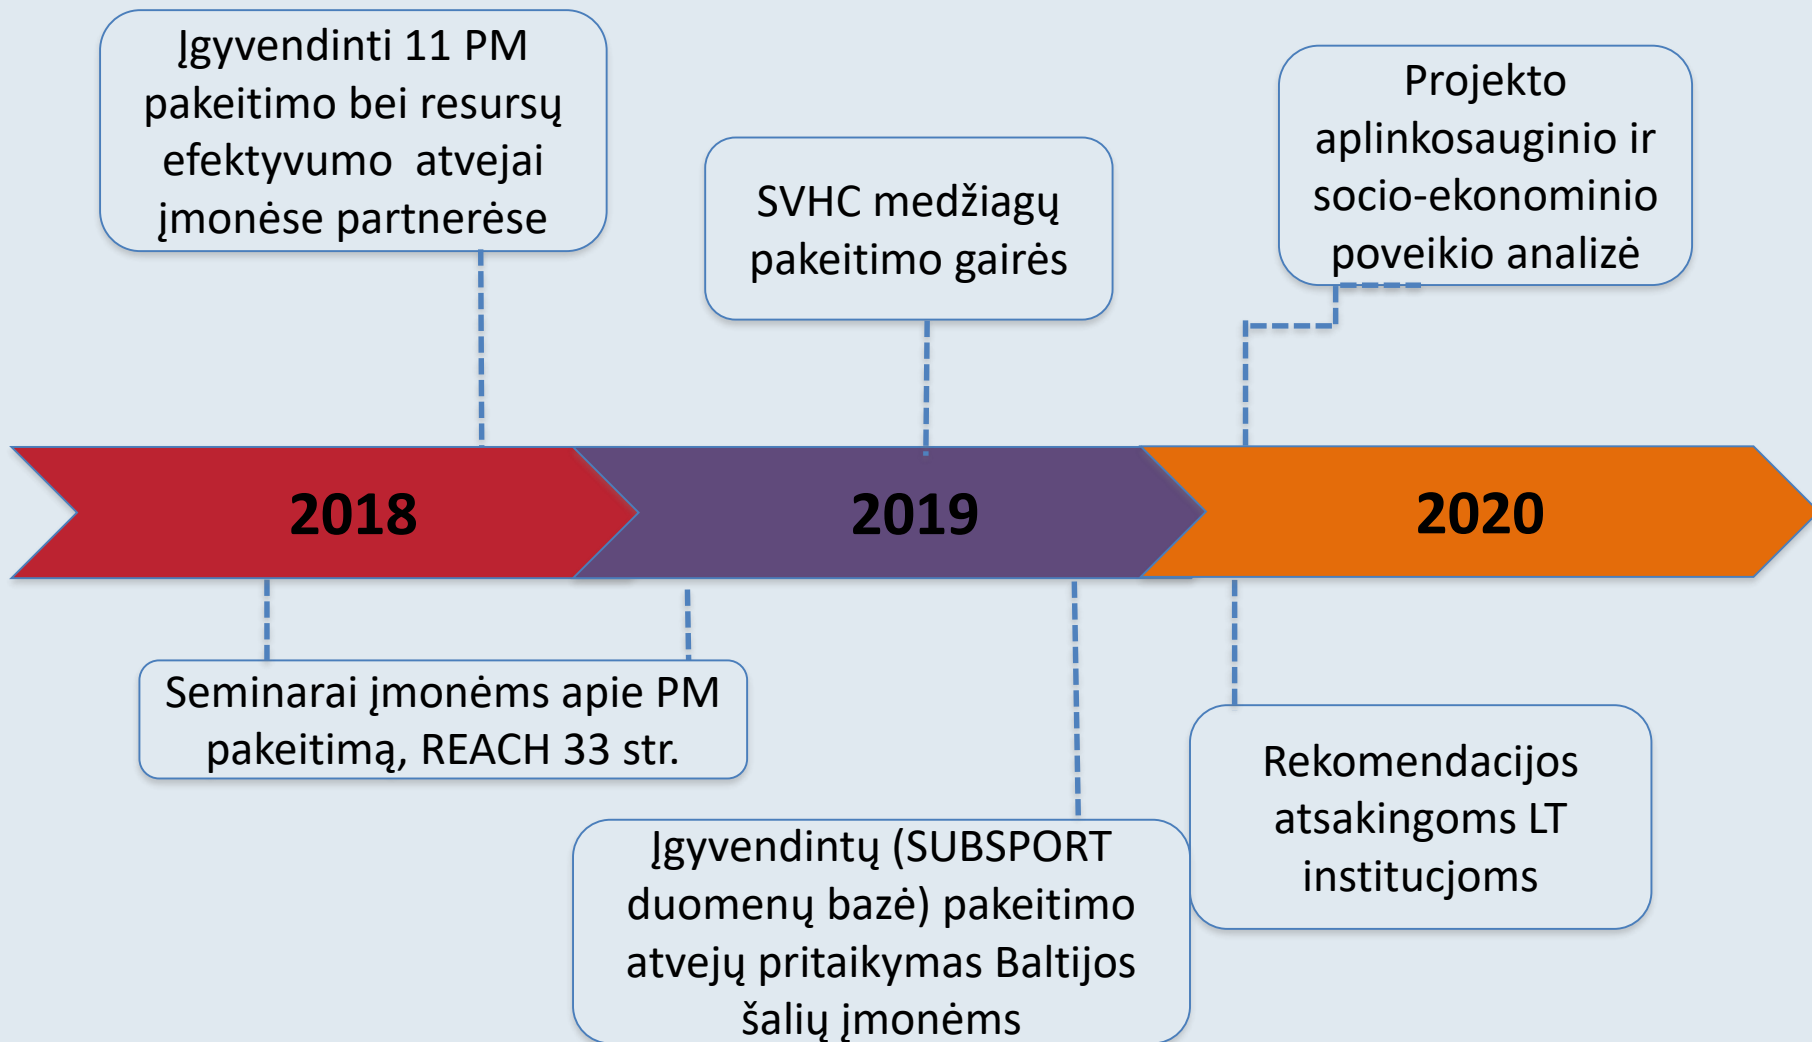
Įgyvendinti 11 PM pakeitimo bei resursų efektyvumo atvejai įmonėse partnerėse

SVHC medžiagų pakeitimo gairės

Projekto aplinkosauginio ir socio-ekonominio poveikio analizė

2018

2019

2020

Seminarai įmonėms apie PM pakeitimą, REACH 33 str.

Įgyvendintų (SUBSPORT duomenų bazė) pakeitimo atvejų pritaikymas Baltijos šalių įmonėms

Rekomendacijos atsakingoms LT institucjoms